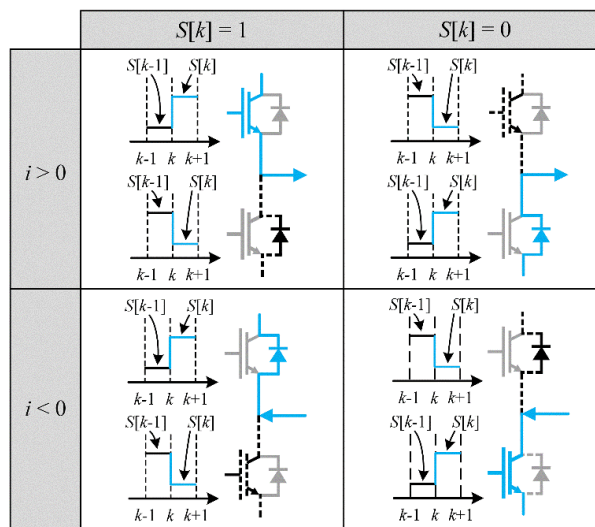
| | $S[k] = 1$ | $S[k] = 0$ |
|---|---|---|
| $i > 0$ | $S[k\text{-}1]$ $S[k]$ $k\text{-}1$ $k$ $k\text{+}1$ $S[k\text{-}1]$ $S[k]$ $k\text{-}1$ $k$ $k\text{+}1$ | $S[k\text{-}1]$ $S[k]$ $k\text{-}1$ $k$ $k\text{+}1$ $S[k\text{-}1]$ $S[k]$ $k\text{-}1$ $k$ $k\text{+}1$ |
| $i < 0$ | $S[k\text{-}1]$ $S[k]$ $k\text{-}1$ $k$ $k\text{+}1$ $S[k\text{-}1]$ $S[k]$ $k\text{-}1$ $k$ $k\text{+}1$ | $S[k\text{-}1]$ $S[k]$ $k\text{-}1$ $k$ $k\text{+}1$ $S[k\text{-}1]$ $S[k]$ $k\text{-}1$ $k$ $k\text{+}1$ |